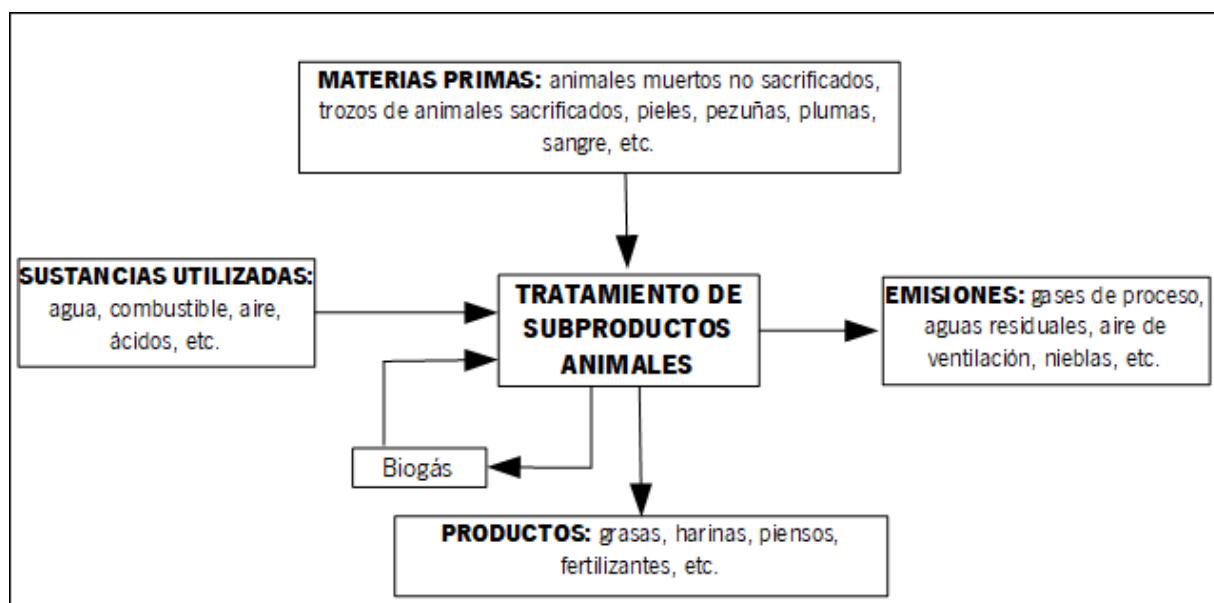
MATERIAS PRIMAS: animales muertos no sacrificados, trozos de animales sacrificados, pieles, pezuñas, plumas, sangre, etc.

SUSTANCIAS UTILIZADAS: agua, combustible, aire, ácidos, etc.

TRATAMIENTO DE SUBPRODUCTOS ANIMALES

EMISIONES: gases de proceso, aguas residuales, aire de ventilación, nieblas, etc.

Biogás

PRODUCTOS: grasas, harinas, piensos, fertilizantes, etc.